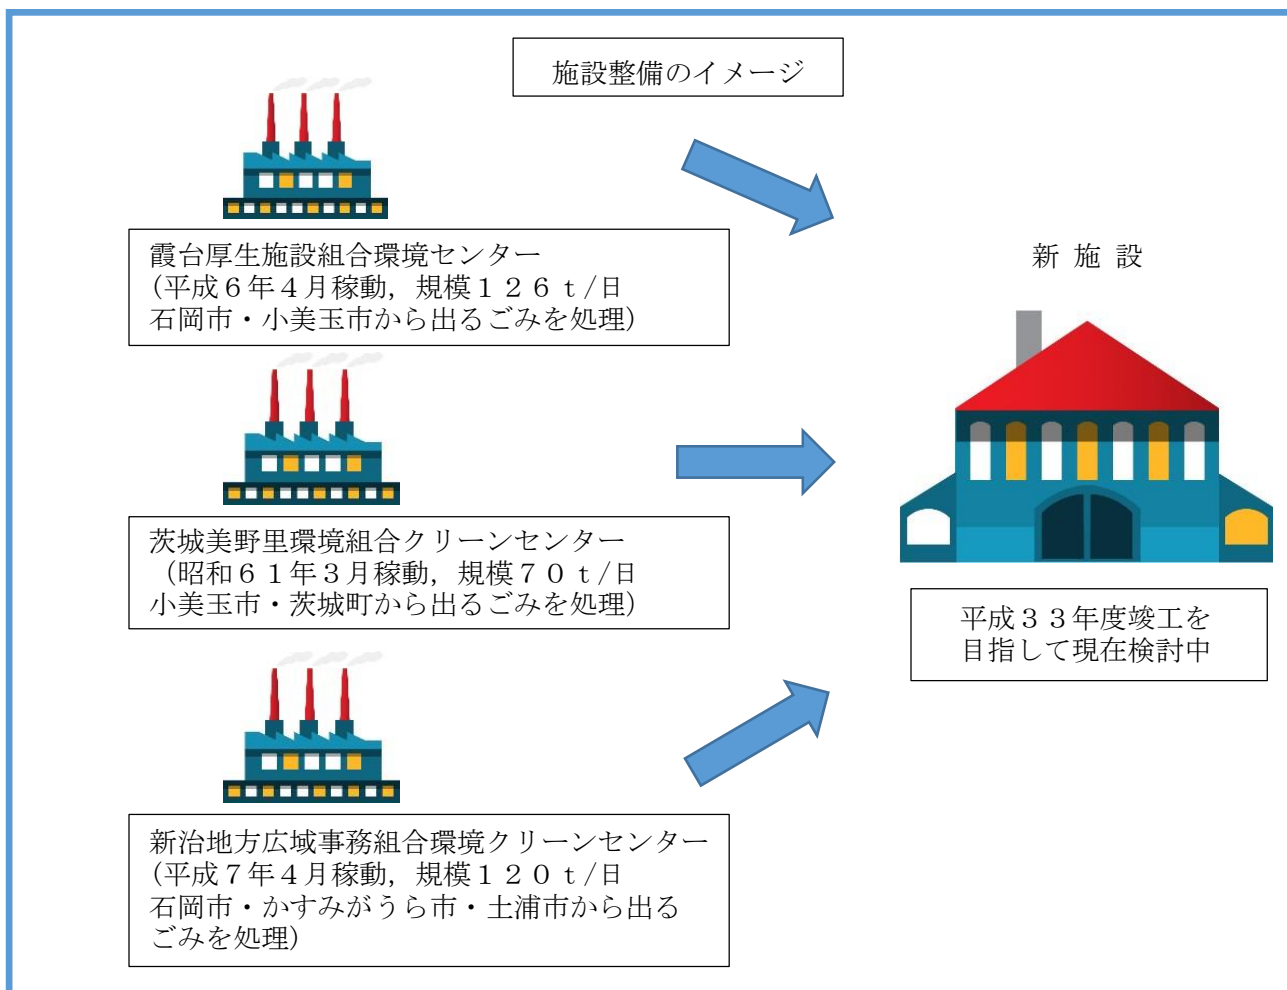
施設整備のイメージ

霞台厚生施設組合環境センター
（平成６年４月稼動，規模１２６ｔ/日
石岡市・小美玉市から出るごみを処理）

茨城美野里環境組合クリーンセンター
（昭和６１年３月稼動，規模７０ｔ/日
小美玉市・茨城町から出るごみを処理）

新治地方広域事務組合環境クリーンセンター
（平成７年４月稼動，規模１２０ｔ/日
石岡市・かすみがうら市・土浦市から出るごみを処理）

新 施 設

平成３３年度竣工を
目指して現在検討中